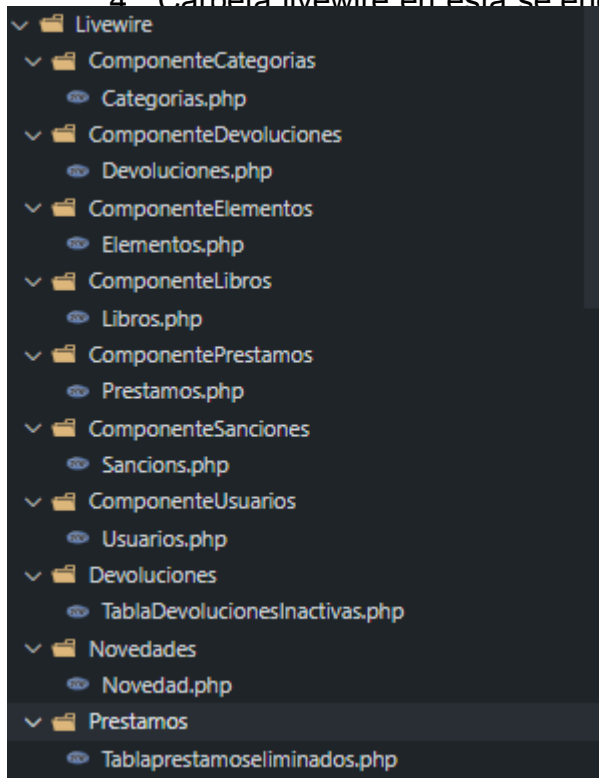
4. Carpeta livewire en esta se en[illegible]

Livewire
ComponenteCategorias
Categorias.php
ComponenteDevoluciones
Devoluciones.php
ComponenteElementos
Elementos.php
ComponenteLibros
Libros.php
ComponentePrestamos
Prestamos.php
ComponenteSanciones
Sancions.php
ComponenteUsuarios
Usuarios.php
Devoluciones
TablaDevolucionesInactivas.php
Novedades
Novedad.php
Prestamos
Tablaprestamoseliminados.php